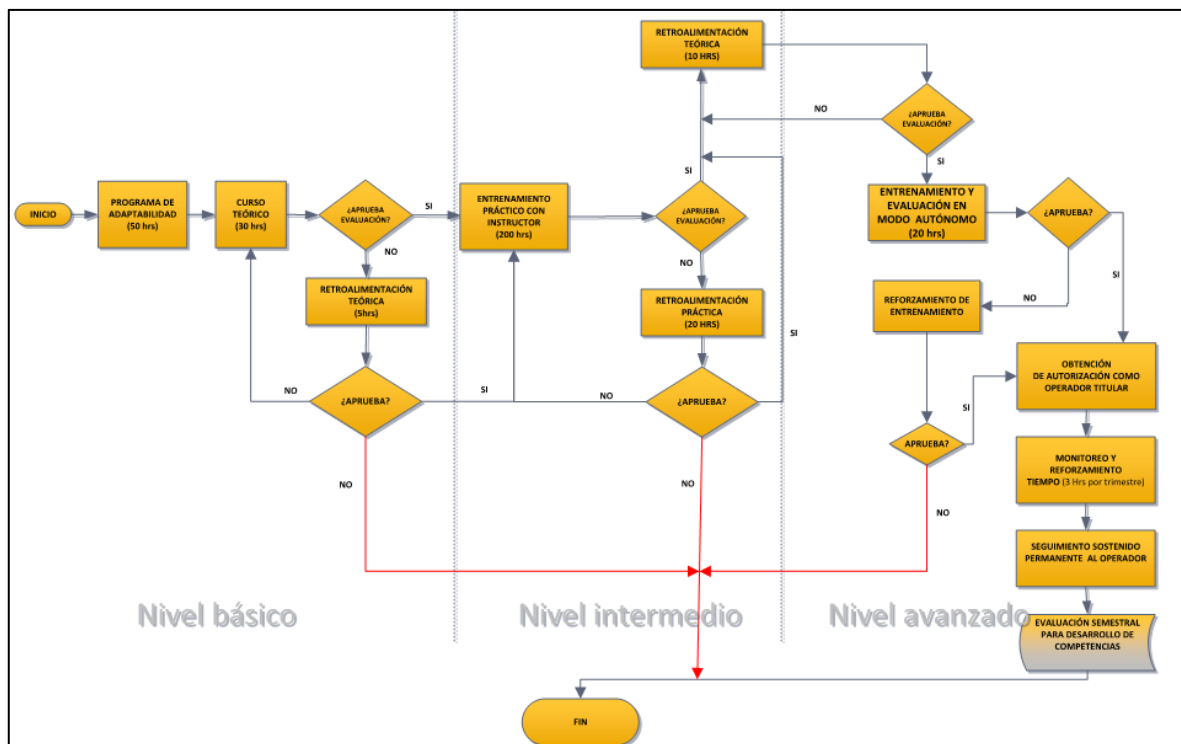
INICIO

PROGRAMA DE ADAPTABILIDAD (50 hrs)

CURSO TEÓRICO (30 hrs)

¿APRUEBA EVALUACIÓN?

SI

NO

RETROALIMENTACIÓN TEÓRICA (5hrs)

NO

¿APRUEBA?

SI

NO

ENTRENAMIENTO PRÁCTICO CON INSTRUCTOR (200 hrs)

¿APRUEBA EVALUACIÓN?

SI

NO

RETROALIMENTACIÓN PRÁCTICA (20 HRS)

NO

¿APRUEBA?

NO

SI

RETROALIMENTACIÓN TEÓRICA (10 HRS)

NO

¿APRUEBA EVALUACIÓN?

SI

ENTRENAMIENTO Y EVALUACIÓN EN MODO AUTÓNOMO (20 hrs)

¿APRUEBA?

SI

NO

REFORZAMIENTO DE ENTRENAMIENTO

APRUEBA?

SI

NO

OBTENCIÓN DE AUTORIZACIÓN COMO OPERADOR TITULAR

MONITOREO Y REFORZAMIENTO TIEMPO (3 Hrs por trimestre)

SEGUIMIENTO SOSTENIDO PERMANENTE AL OPERADOR

EVALUACIÓN SEMESTRAL PARA DESARROLLO DE COMPETENCIAS

Nivel básico

Nivel intermedio

Nivel avanzado

FIN